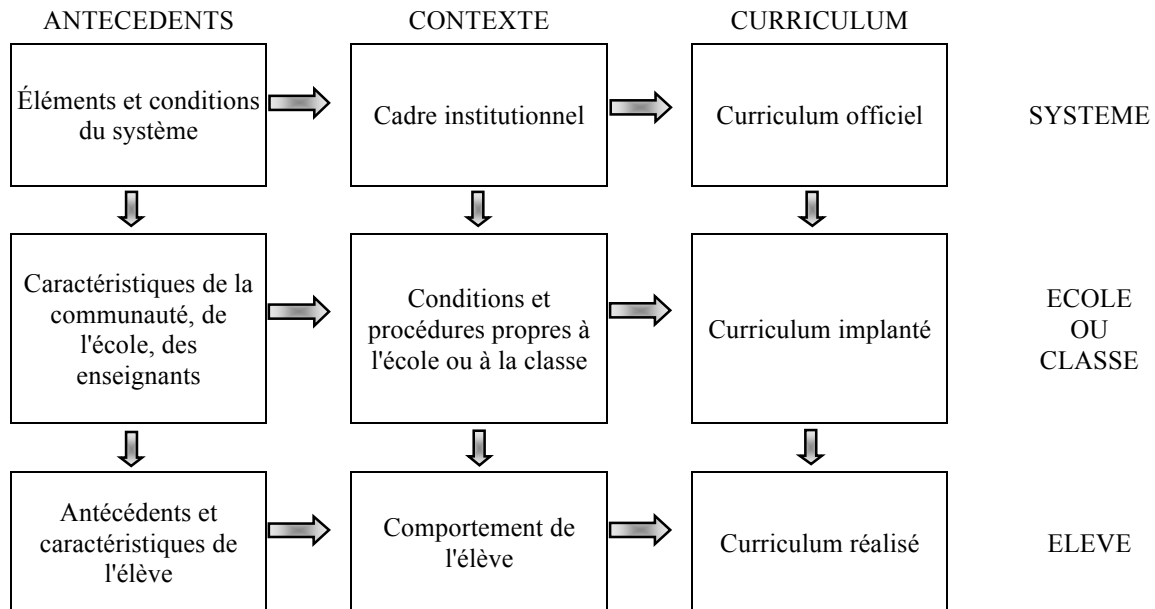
ANTECEDENTS

CONTEXTE

CURRICULUM

Éléments et conditions du système

Cadre institutionnel

Curriculum officiel

SYSTEME

Caractéristiques de la communauté, de l'école, des enseignants

Conditions et procédures propres à l'école ou à la classe

Curriculum implanté

ECOLE OU CLASSE

Antécédents et caractéristiques de l'élève

Comportement de l'élève

Curriculum réalisé

ELEVE